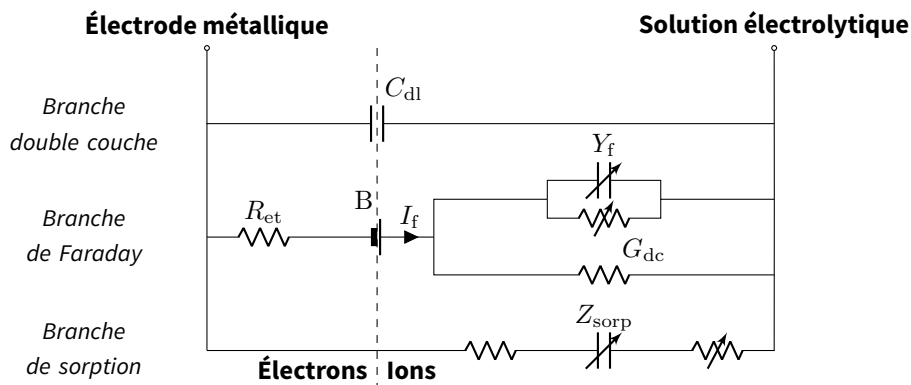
Électrode métallique

Solution électrolytique

Branche double couche

$C_{\mathrm{dl}}$

Branche de Faraday

$R_{\mathrm{et}}$

B

$I_{\mathrm{f}}$

$Y_{\mathrm{f}}$

$G_{\mathrm{dc}}$

Branche de sorption

$Z_{\mathrm{sorp}}$

Électrons

Ions